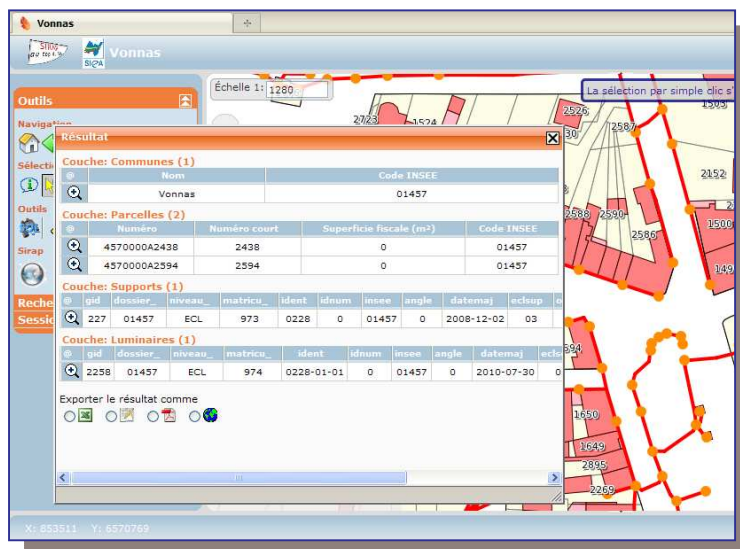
Vonnas

Vonnas

SIEA

Outils

Navigation

Sélecti

Outils

Sirap

Reche

Sessio

Échelle 1: 1280

La sélection par simple clic s'

Résultat

Couche: Communes (1)

| @ | Nom | Code INSEE |
|---|---|---|
| | Vonnas | 01457 |

Couche: Parcelles (2)

| @ | Numéro | Numéro court | Superficie fiscale (m²) | Code INSEE |
|---|---|---|---|---|
| | 4570000A2438 | 2438 | 0 | 01457 |
| | 4570000A2594 | 2594 | 0 | 01457 |

Couche: Supports (1)

| @ | gid | dossier_ | niveau_ | matricu_ | ident | idnum | insee | angle | datemaj | eclsup |
|---|---|---|---|---|---|---|---|---|---|---|
| | 227 | 01457 | ECL | 973 | 0228 | 0 | 01457 | 0 | 2008-12-02 | 03 |

Couche: Luminaires (1)

| @ | gid | dossier_ | niveau_ | matricu_ | ident | idnum | insee | angle | datemaj | ecls |
|---|---|---|---|---|---|---|---|---|---|---|
| | 2258 | 01457 | ECL | 974 | 0228-01-01 | 0 | 01457 | 0 | 2010-07-30 | 0 |

Exporter le résultat comme

2723 1524 2526 1503 30 2587 2152 2588 2590 2586 1500 149 594 1650 1649 2895 2269

X: 853511 Y: 6570769